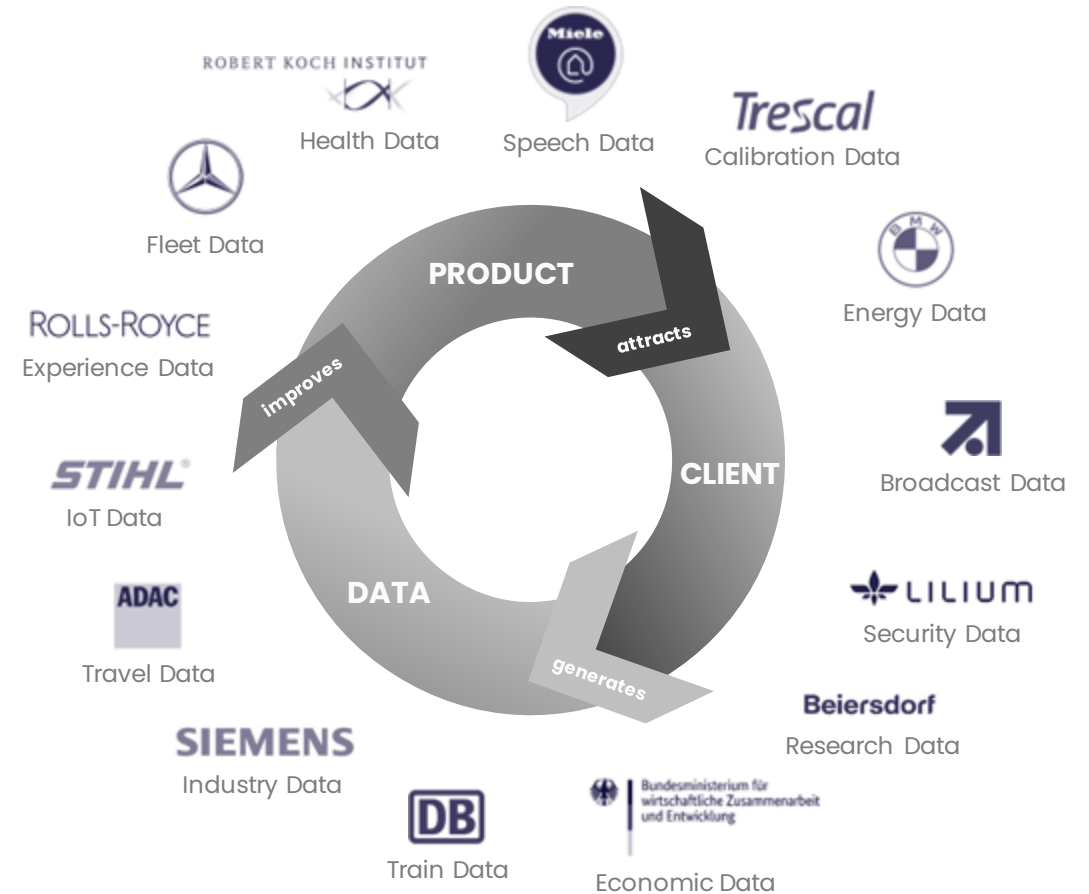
ROBERT KOCH INSTITUT
Health Data

Miele
Speech Data

Trescal
Calibration Data

Fleet Data

BMW
Energy Data

ROLLS-ROYCE
Experience Data

PRODUCT

attracts

improves

CLIENT

Broadcast Data

STIHL
IoT Data

DATA

LILIUM
Security Data

ADAC
Travel Data

generates

Beiersdorf
Research Data

SIEMENS
Industry Data

DB
Train Data

Bundesministerium für wirtschaftliche Zusammenarbeit und Entwicklung
Economic Data